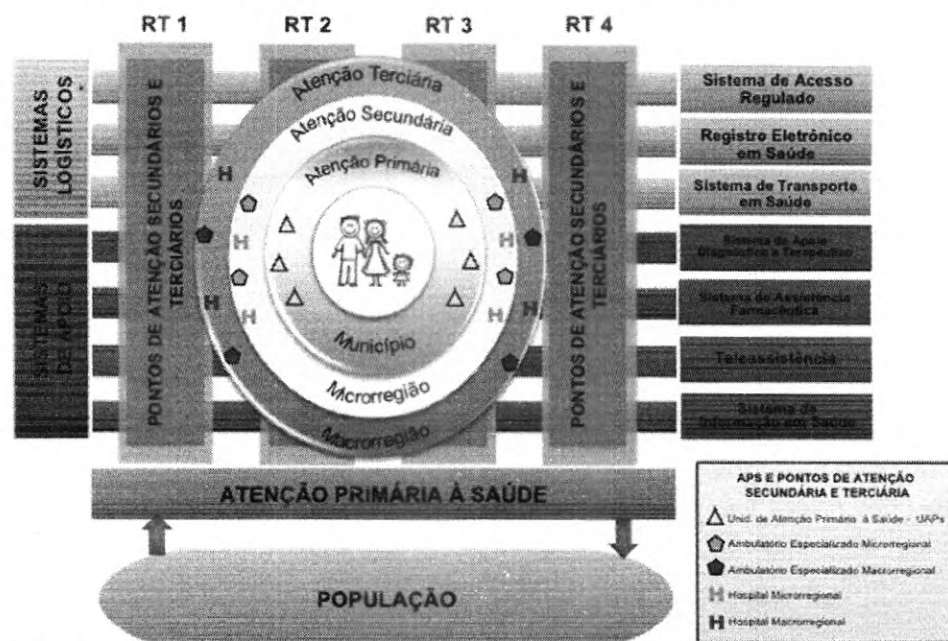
RT 1 RT 2 RT 3 RT 4

SISTEMAS LOGÍSTICOS

SISTEMAS DE APOIO

PONTOS DE ATENÇÃO SECUNDÁRIOS E TERCIÁRIOS

Atenção Terciária

Atenção Secundária

Atenção Primária

Município

Microrregião

Macrorregião

H H H H H H

PONTOS DE ATENÇÃO SECUNDÁRIOS E TERCIÁRIOS

Sistema de Acesso Regulado

Registro Eletrônico em Saúde

Sistema de Transporte em Saúde

Sistema de Apoio Diagnóstico e Terapêutico

Sistema de Assistência Farmacêutica

Teleassistência

Sistema de Informação em Saúde

ATENÇÃO PRIMÁRIA À SAÚDE

POPULAÇÃO

APS E PONTOS DE ATENÇÃO SECUNDÁRIA E TERCIÁRIA

Unid. de Atenção Primária à Saúde - UAPs

Ambulatório Especializado Microrregional

Ambulatório Especializado Macrorregional

H Hospital Microrregional

H Hospital Macrorregional